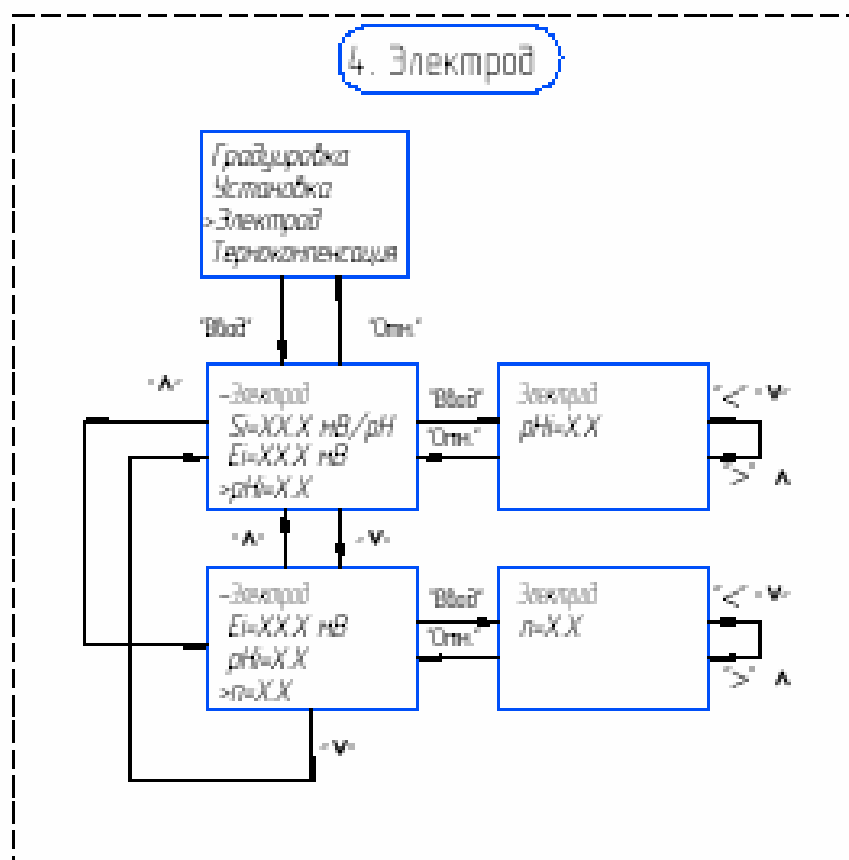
4. Электрод

Градуировка
Установка
>Электрод
Термокомпенсация

"Ввод"

"Отм."

"^"

-Электрод
Si=XX.X мВ/pH
Ei=XX.X мВ
>pHi=X.X

"Ввод"
"Отм."

Электрод
pHi=X.X

"<" "v"
">" ^

"^"
"v"

-Электрод
Ei=XX.X мВ
pHi=X.X
>n=X.X

"Ввод"
"Отм."

Электрод
n=X.X

"<" "v"
">" ^

"v"